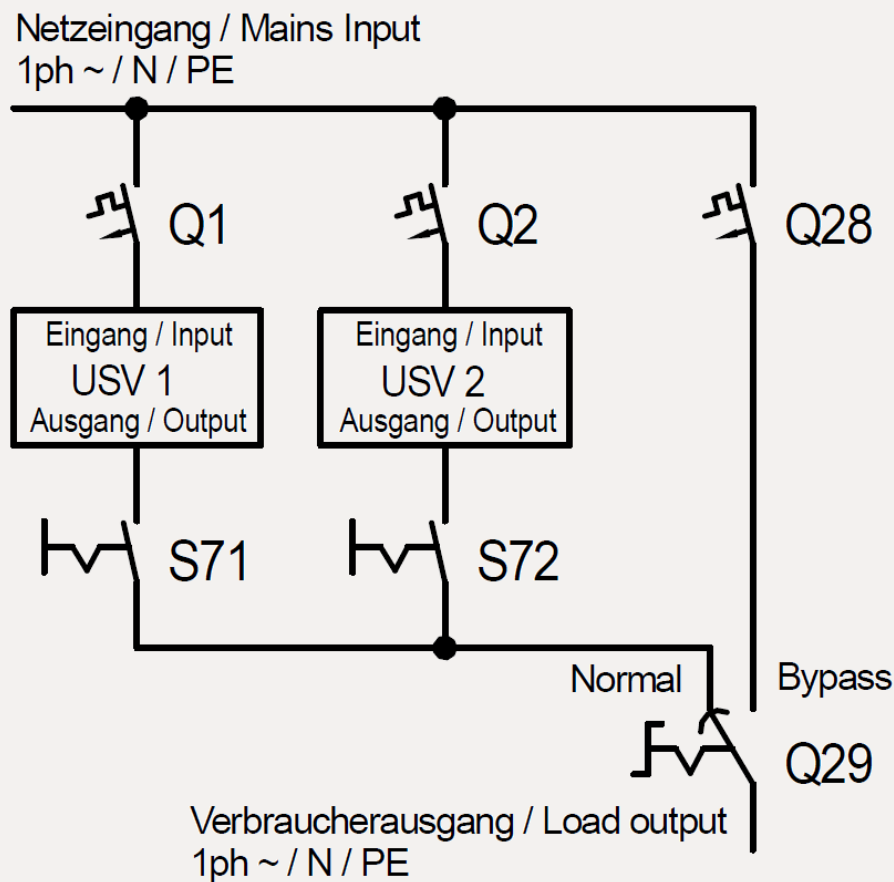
Netzeingang / Mains Input
1ph ~ / N / PE

Q1

Q2

Q28

Eingang / Input
USV 1
Ausgang / Output

Eingang / Input
USV 2
Ausgang / Output

S71

S72

Normal

Bypass

Q29

Verbraucherausgang / Load output
1ph ~ / N / PE